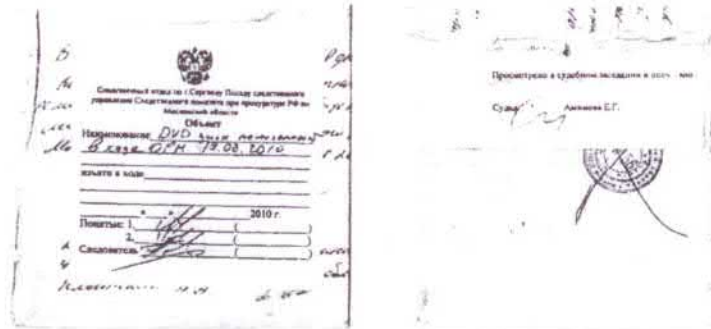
Следственный отдел по г. Сергиеву Посаду следственного управления Следственного комитета при прокуратуре РФ по Московской области
Объект
Наименование DVD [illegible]
в ходе ОРМ 17.03.2010
изъято в ходе
« » 2010 г.
Понятые: 1. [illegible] ( )
2. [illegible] ( )
Следователь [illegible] ( )

Просмотрено в судебном заседании в сост. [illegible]
Судья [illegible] Авсякова Е.Г.